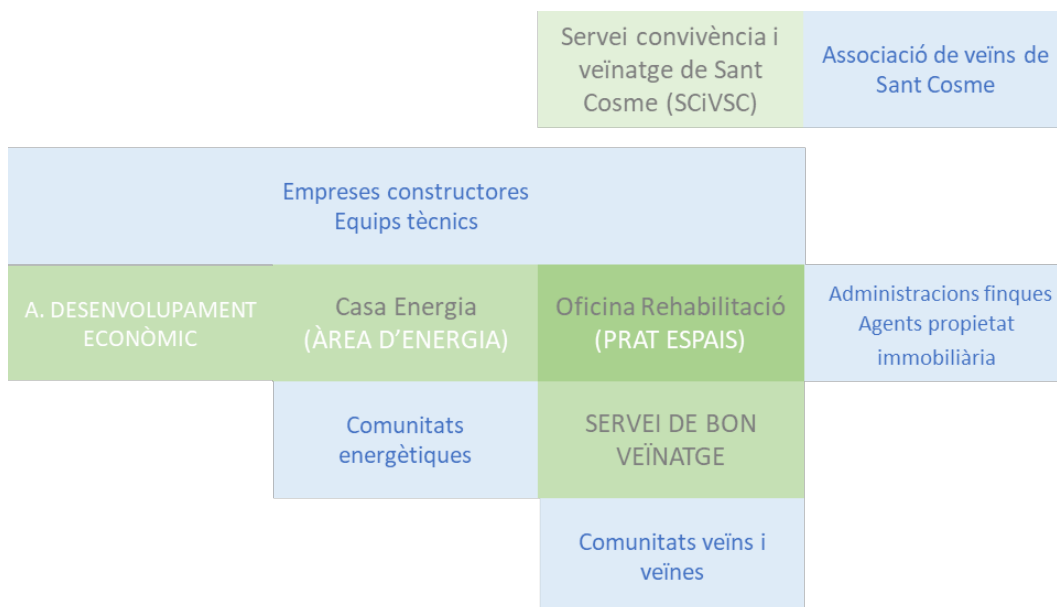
Servei convivència i veïnatge de Sant Cosme (SCiVSC)

Associació de veïns de Sant Cosme

Empreses constructores
Equips tècnics

A. DESENVOLUPAMENT ECONÒMIC

Casa Energia (ÀREA D'ENERGIA)

Oficina Rehabilitació (PRAT ESPAIS)

Administracions finques
Agents propietat immobiliària

Comunitats energètiques

SERVEI DE BON VEÏNATGE

Comunitats veïns i veïnes